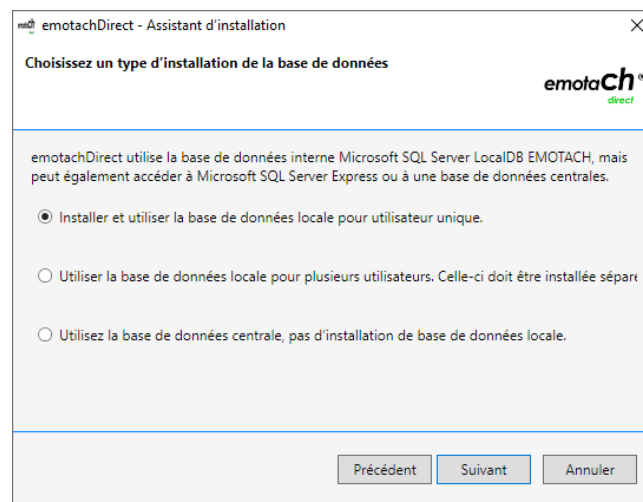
emotachDirect - Assistant d'installation

Choisissez un type d'installation de la base de données

emotach direct

emotachDirect utilise la base de données interne Microsoft SQL Server LocalDB EMOTACH, mais peut également accéder à Microsoft SQL Server Express ou à une base de données centrales.

Installer et utiliser la base de données locale pour utilisateur unique.

Utiliser la base de données locale pour plusieurs utilisateurs. Celle-ci doit être installée sépare

Utilisez la base de données centrale, pas d'installation de base de données locale.

Précédent

Suivant

Annuler